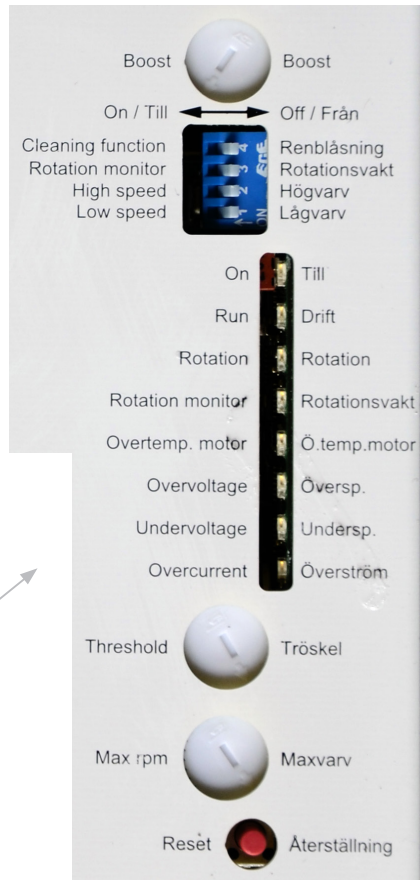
Boost Boost

On / Till Off / Från

Cleaning function Renblåsning
Rotation monitor Rotationsvakt
High speed Högvarv
Low speed Lågvarv

4 3 2 1 ON

On Till
Run Drift
Rotation Rotation
Rotation monitor Rotationsvakt
Overtemp. motor Ö.temp.motor
Overvoltage Översp.
Undervoltage Undersp.
Overcurrent Överström

Threshold Tröskel

Max rpm Maxvarv

Reset Återställning